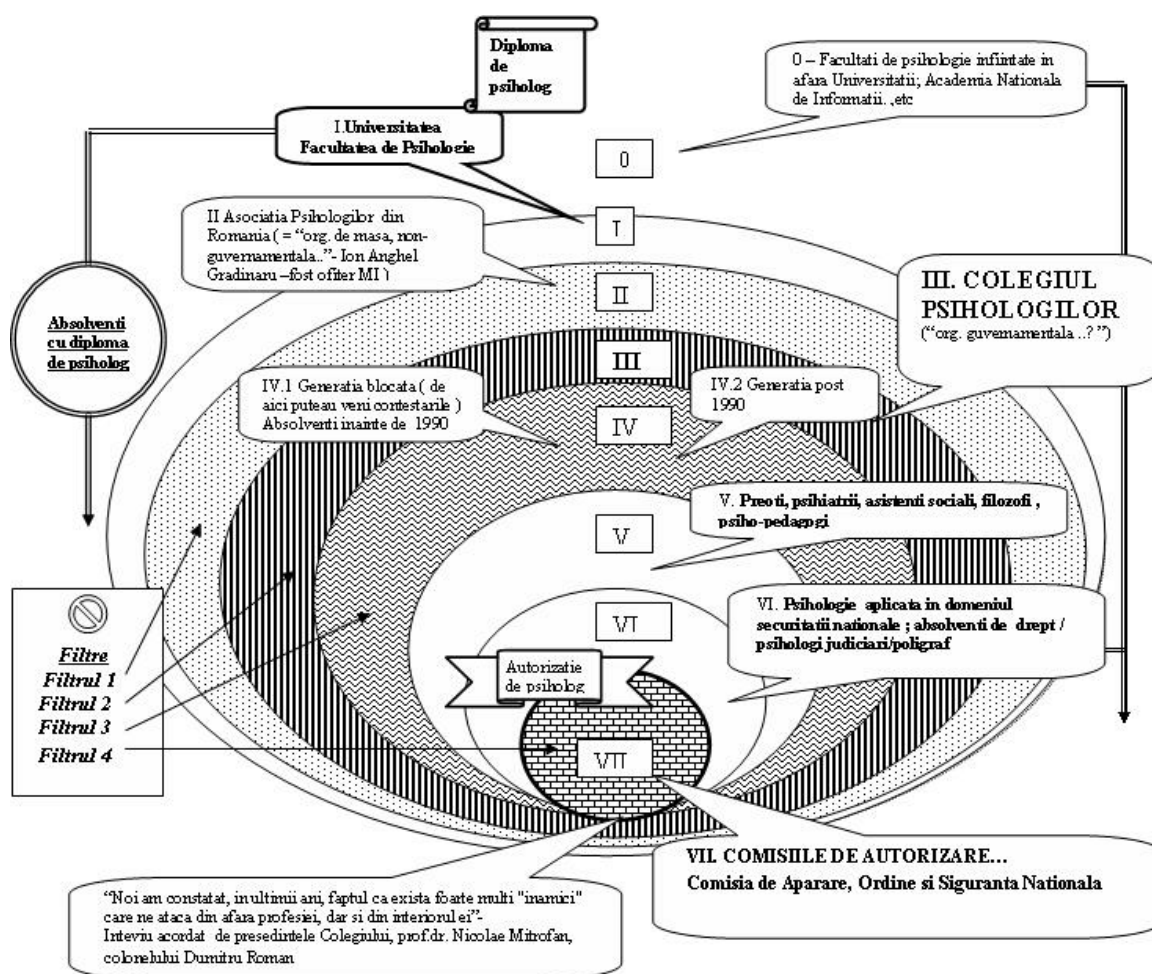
Diploma de psiholog

0 – Facultati de psihologie infiintate in afara Universitatii; Academia Nationala de Informatii, ,etc

I.Universitatea Facultatea de Psihologie

0

I

II Asociatia Psihologilor din Romania ( = "org. de masa, non-guvernamentala.."- Ion Anghel Gradinaru –fost ofiter MI )

II

III. COLEGIUL PSIHOLOGILOR ("org. guvernamentala ..? ")

Absolventi cu diploma de psiholog

III

IV.1 Generatia blocata ( de aici puteau veni contestarile ) Absolventi inainte de 1990

IV.2 Generatia post 1990

IV

V. Preoti, psihiatrii, asistenti sociali, filozofi , psiho-pedagogi

V

Filtre
Filtrul 1
Filtrul 2
Filtrul 3
Filtrul 4

VI

VI. Psihologie aplicata in domeniul securitatii nationale ; absolventi de drept / psihologi judiciari/poligraf

Autorizatie de psiholog

VII

VII. COMISIILE DE AUTORIZARE...
Comisia de Aparare, Ordine si Siguranta Nationala

"Noi am constatat, in ultimii ani, faptul ca exista foarte multi "inamici" care ne ataca din afara profesiei, dar si din interiorul ei"- Inteviu acordat de presedintele Colegiului, prof.dr. Nicolae Mitrofan, colonelului Dumitru Roman